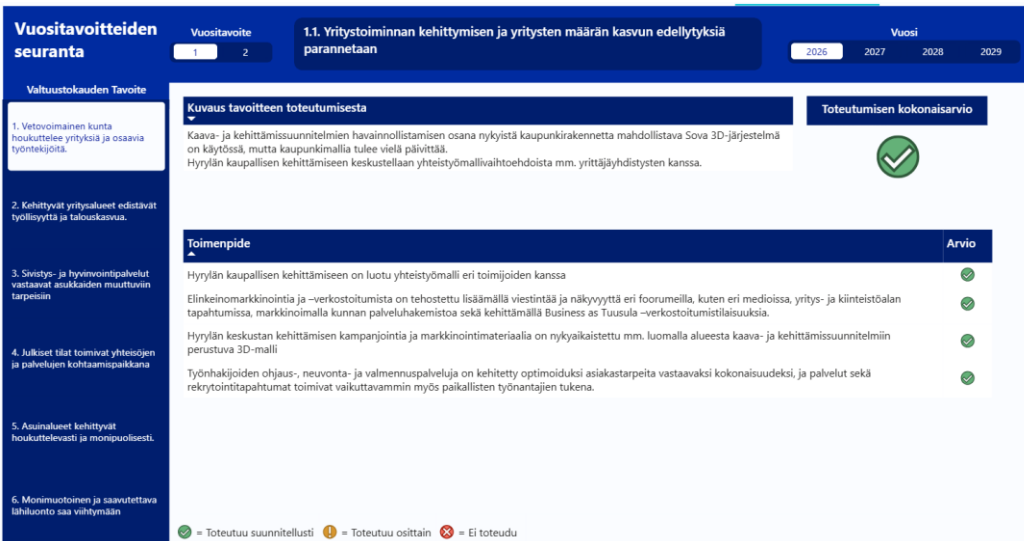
Vuositavoitteiden seuranta

Vuositavoite
1 2

1.1. Yritystoiminnan kehittymisen ja yritysten määrän kasvun edellytyksiä parannetaan

Vuosi
2026 2027 2028 2029

Valtuustokauden Tavoite

1. Vetovoimainen kunta houkuttelee yrityksiä ja osaavia työntekijöitä.

2. Kehittyvät yritysalueet edistävät työllisyyttä ja talouskasvua.

3. Sivistys- ja hyvinvointipalvelut vastaavat asukkaiden muuttuviin tarpeisiin

4. Julkiset tilat toimivat yhteisöjen ja palvelujen kohtaamispaikkana

5. Asuinalueet kehittyvät houkuttelevasti ja monipuolisesti.

6. Monimuotoinen ja saavutettava lähiluonto saa viihtymään

Kuvaus tavoitteen toteutumisesta

Kaava- ja kehittämissuunnitelmien havainnollistamisen osana nykyistä kaupunkirakennetta mahdollistava Sova 3D-järjestelmä on käytössä, mutta kaupunkimallia tulee vielä päivittää.
Hyrylän kaupallisen kehittämiseen keskustellaan yhteistyömallivaihtoehdoista mm. yrittäjäyhdistysten kanssa.

Toteutumisen kokonaisarvio

| Toimenpide | Arvio |
|---|---|
| Hyrylän kaupallisen kehittämiseen on luotu yhteistyömalli eri toimijoiden kanssa | |
| Elinkeinomarkkinointia ja –verkostoitumista on tehostettu lisäämällä viestintää ja näkyvyyttä eri foorumeilla, kuten eri medioissa, yritys- ja kiinteistöalan tapahtumissa, markkinoimalla kunnan palveluhakemistoa sekä kehittämällä Business as Tuusula –verkostoitumistilaisuuksia. | |
| Hyrylän keskustan kehittämisen kampanjointia ja markkinointimateriaalia on nykyaikaistettu mm. luomalla alueesta kaava- ja kehittämissuunnitelmiin perustuva 3D-malli | |
| Työnhakijoiden ohjaus-, neuvonta- ja valmennuspalveluja on kehitetty optimoiduksi asiakastarpeita vastaavaksi kokonaisuudeksi, ja palvelut sekä rekrytointitapahtumat toimivat vaikuttavammin myös paikallisten työnantajien tukena. | |

= Toteutuu suunnitellusti = Toteutuu osittain = Ei toteudu